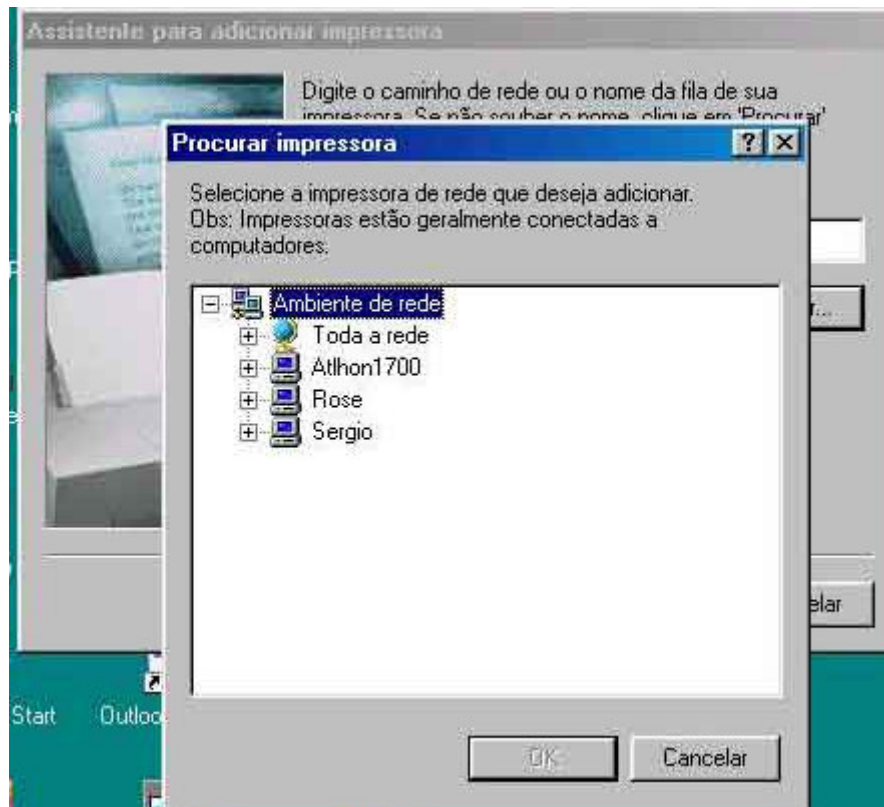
Assistente para adicionar impressora

Digite o caminho de rede ou o nome da fila de sua impressora. Se não souber o nome, clique em 'Procurar'

Procurar impressora

?

Selecione a impressora de rede que deseja adicionar. Obs: Impressoras estão geralmente conectadas a computadores.

Ambiente de rede
Toda a rede
Atlhon1700
Rose
Sergio

OK

Cancelar

r...

elar

Start

Outloo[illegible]